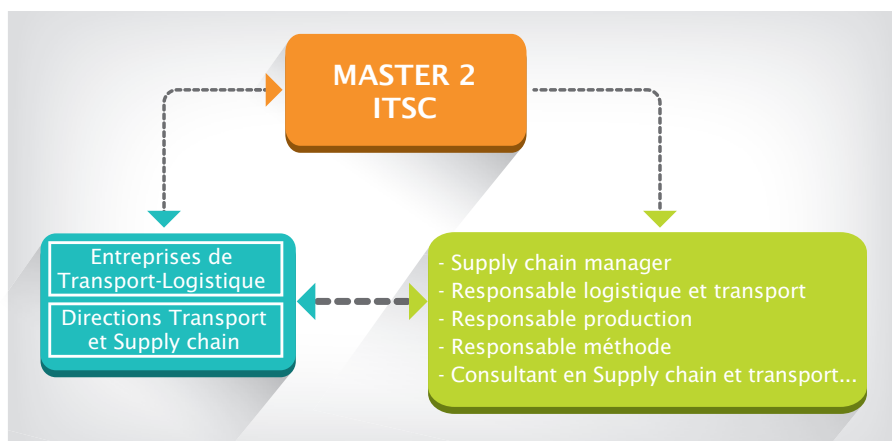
MASTER 2
ITSC

Entreprises de Transport-Logistique

Directions Transport et Supply chain

- Supply chain manager
- Responsable logistique et transport
- Responsable production
- Responsable méthode
- Consultant en Supply chain et transport...